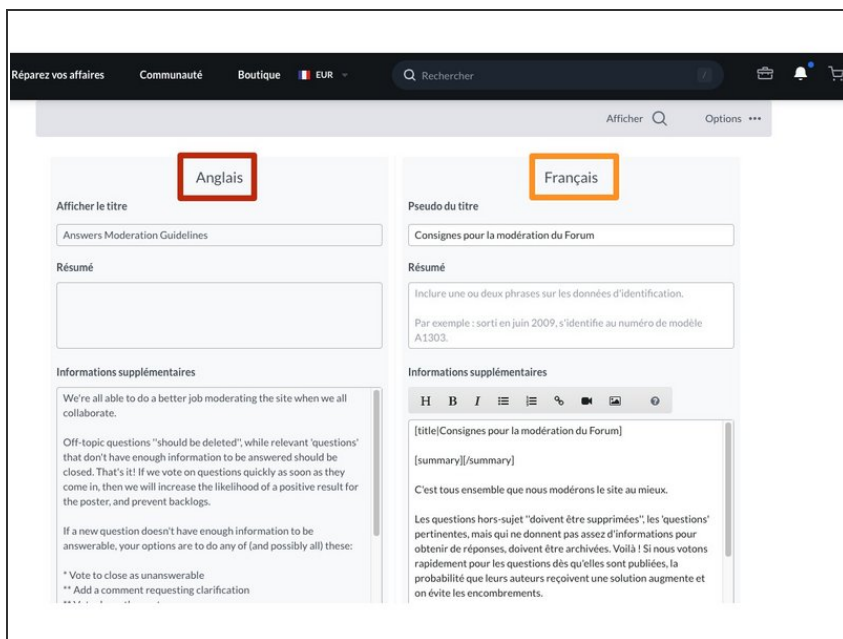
Réparez vos affaires Communauté Boutique EUR

Rechercher

Afficher Options •••

Anglais

Afficher le titre

Answers Moderation Guidelines

Résumé

Informations supplémentaires

We're all able to do a better job moderating the site when we all collaborate.

Off-topic questions "should be deleted", while relevant 'questions' that don't have enough information to be answered should be closed. That's it! If we vote on questions quickly as soon as they come in, then we will increase the likelihood of a positive result for the poster, and prevent backlogs.

If a new question doesn't have enough information to be answerable, your options are to do any of (and possibly all) these:

* Vote to close as unanswerable
** Add a comment requesting clarification
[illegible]

Français

Pseudo du titre

Consignes pour la modération du Forum

Résumé

Inclure une ou deux phrases sur les données d'identification.

Par exemple : sorti en juin 2009, s'identifie au numéro de modèle A1303.

Informations supplémentaires

H B I

[title|Consignes pour la modération du Forum]

[summary][/summary]

C'est tous ensemble que nous modérons le site au mieux.

Les questions hors-sujet "doivent être supprimées", les 'questions' pertinentes, mais qui ne donnent pas assez d'informations pour obtenir de réponses, doivent être archivées. Voilà ! Si nous votons rapidement pour les questions dès qu'elles sont publiées, la probabilité que leurs auteurs reçoivent une solution augmente et on évite les encombrements.